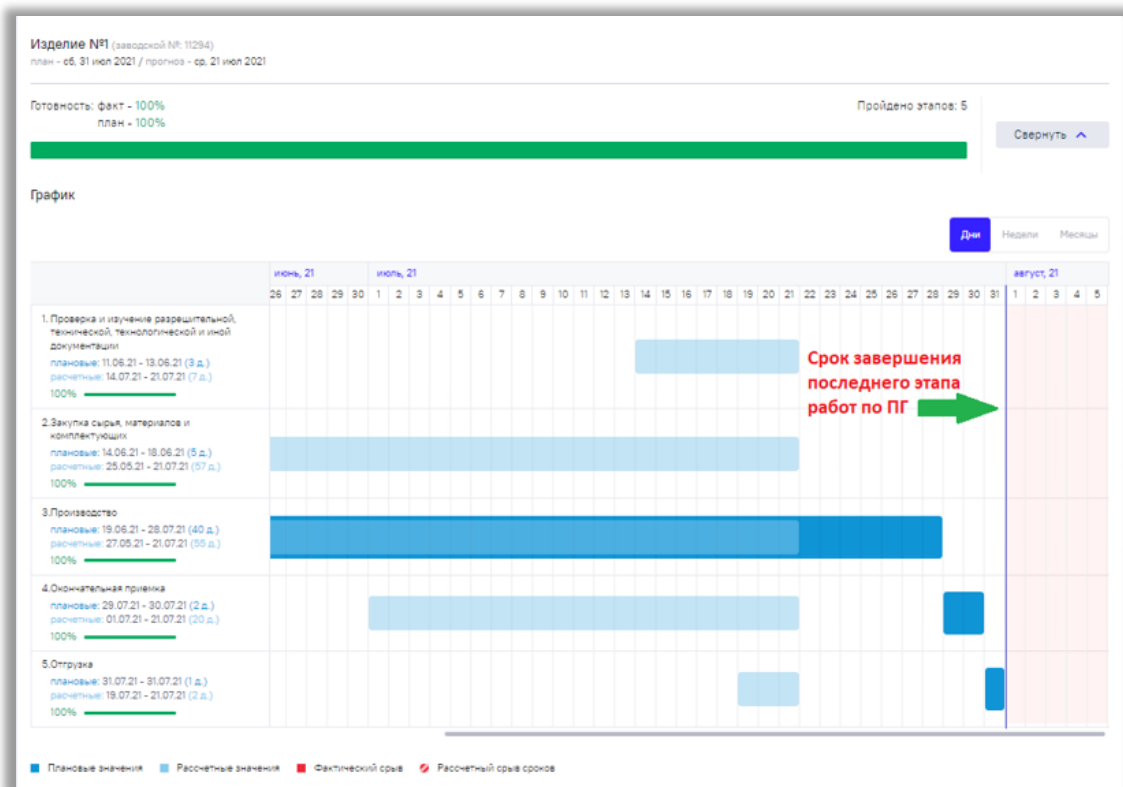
Изделие №1 (заводской №: 11294)
план - сб, 31 июл 2021 / прогноз - ср, 21 июл 2021

Готовность: факт - 100%
план - 100%

Пройдено этапов: 5

Свернуть

График

Дни Недели Месяцы

| | июнь, 21 | | | | | июль, 21 | | | | | | | | | | | | | | | | | | | | | | | | | | | | | | | август, 21 | | | | |
|---|---|---|---|---|---|---|---|---|---|---|---|---|---|---|---|---|---|---|---|---|---|---|---|---|---|---|---|---|---|---|---|---|---|---|---|---|---|---|---|---|---|
| | 26 | 27 | 28 | 29 | 30 | 1 | 2 | 3 | 4 | 5 | 6 | 7 | 8 | 9 | 10 | 11 | 12 | 13 | 14 | 15 | 16 | 17 | 18 | 19 | 20 | 21 | 22 | 23 | 24 | 25 | 26 | 27 | 28 | 29 | 30 | 31 | 1 | 2 | 3 | 4 | 5 |

1. Проверка и изучение разрешительной, технической, технологической и иной документации
плановые: 11.06.21 - 13.06.21 (3 д.)
расчетные: 14.07.21 - 21.07.21 (7 д.)
100%

2.Закупка сырья, материалов и комплектующих
плановые: 14.06.21 - 18.06.21 (5 д.)
расчетные: 25.05.21 - 21.07.21 (57 д.)
100%

3.Производство
плановые: 19.06.21 - 28.07.21 (40 д.)
расчетные: 27.05.21 - 21.07.21 (55 д.)
100%

4.Окончательная приемка
плановые: 29.07.21 - 30.07.21 (2 д.)
расчетные: 01.07.21 - 21.07.21 (20 д.)
100%

5.Отгрузка
плановые: 31.07.21 - 31.07.21 (1 д.)
расчетные: 19.07.21 - 21.07.21 (2 д.)
100%

Срок завершения последнего этапа работ по ПГ

Плановые значения Рассчетные значения Фактический срыв Рассчетный срыв сроков